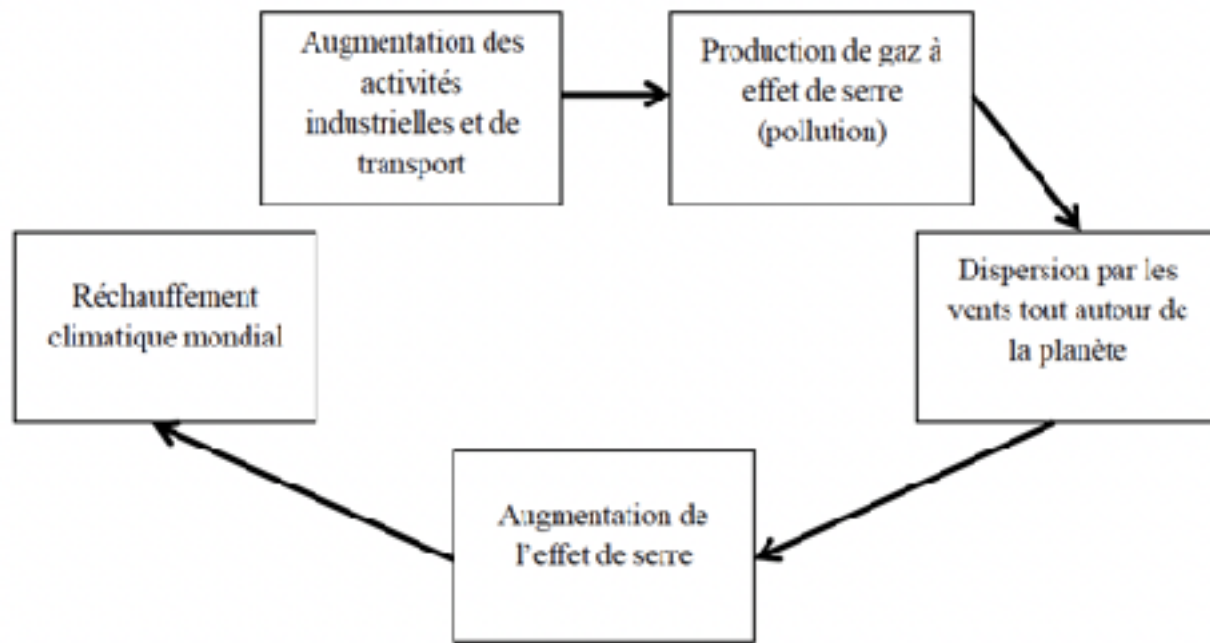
Augmentation des activités industrielles et de transport

Production de gaz à effet de serre (pollution)

Dispersion par les vents tout autour de la planète

Augmentation de l'effet de serre

Réchauffement climatique mondial